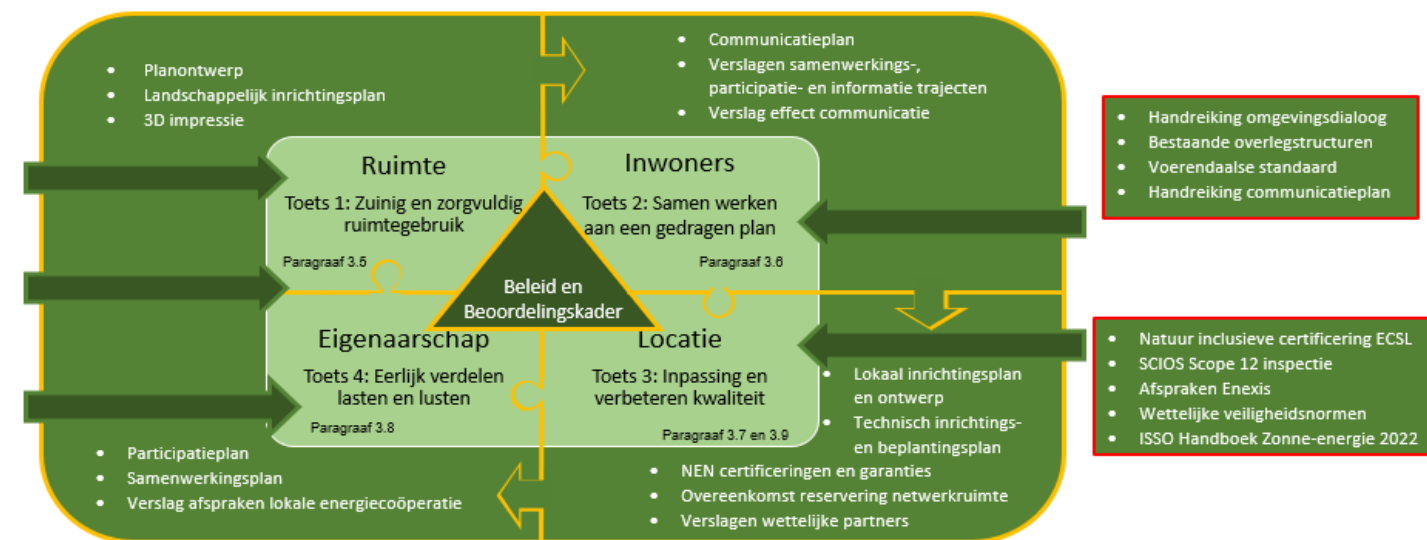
- Planontwerp
- Landschappelijk inrichtingsplan
- 3D impressie

- Communicatieplan
- Verslagen samenwerkings-, participatie- en informatie trajecten
- Verslag effect communicatie

- Handreiking omgevingsdialoog
- Bestaande overlegstructuren
- Voerendaalse standaard
- Handreiking communicatieplan

Ruimte

Toets 1: Zuinig en zorgvuldig ruimtegebruik

Paragraaf 3.5

Inwoners

Toets 2: Samen werken aan een gedragen plan

Paragraaf 3.6

Beleid en Beoordelingskader

Eigenaarschap

Toets 4: Eerlijk verdelen lasten en lusten

Paragraaf 3.8

Locatie

Toets 3: Inpassing en verbeteren kwaliteit

Paragraaf 3.7 en 3.9

- Natuur inclusieve certificering ECSL
- SCIOS Scope 12 inspectie
- Afspraken Enexis
- Wettelijke veiligheidsnormen
- ISSO Handboek Zonne-energie 2022

- Lokaal inrichtingsplan en ontwerp
- Technisch inrichtings- en beplantingsplan

- Participatieplan
- Samenwerkingsplan
- Verslag afspraken lokale energiecoöperatie

- NEN certificeringen en garanties
- Overeenkomst reservering netwerkruimte
- Verslagen wettelijke partners